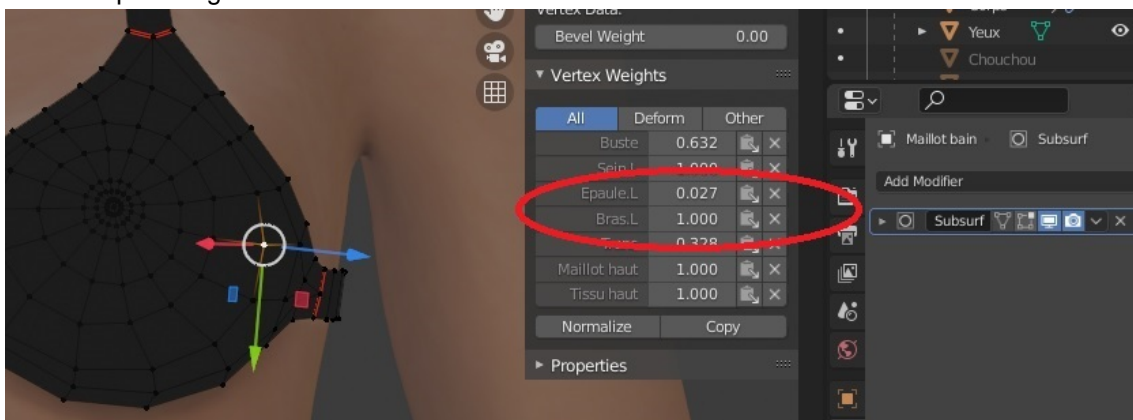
Vertex Data:

Bevel Weight 0.00

▾ Vertex Weights

All Deform Other

| | |
|---|---|
| Buste | 0.632 |
| Sein.L | 1.000 |
| Epaule.L | 0.027 |
| Bras.L | 1.000 |
| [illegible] | 0.328 |
| Maillot haut | 1.000 |
| Tissu haut | 1.000 |

Normalize Copy

▸ Properties

Yeux

Chouchou

Maillot bain Subsurf

Add Modifier

Subsurf